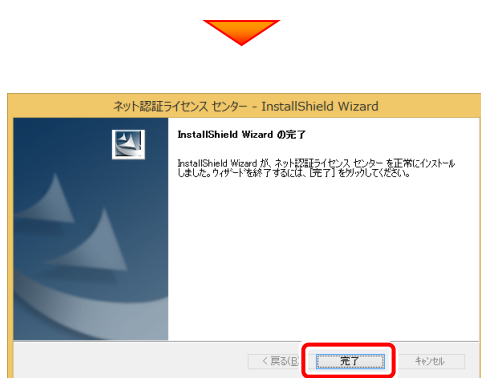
ネット認証ライセンス センター - InstallShield Wizard

InstallShield Wizard の完了

InstallShield Wizard が、ネット認証ライセンス センター を正常にインストールしました。ウィザードを終了するには、[完了] をクリックしてください。

< 戻る(B)

完了

キャンセル